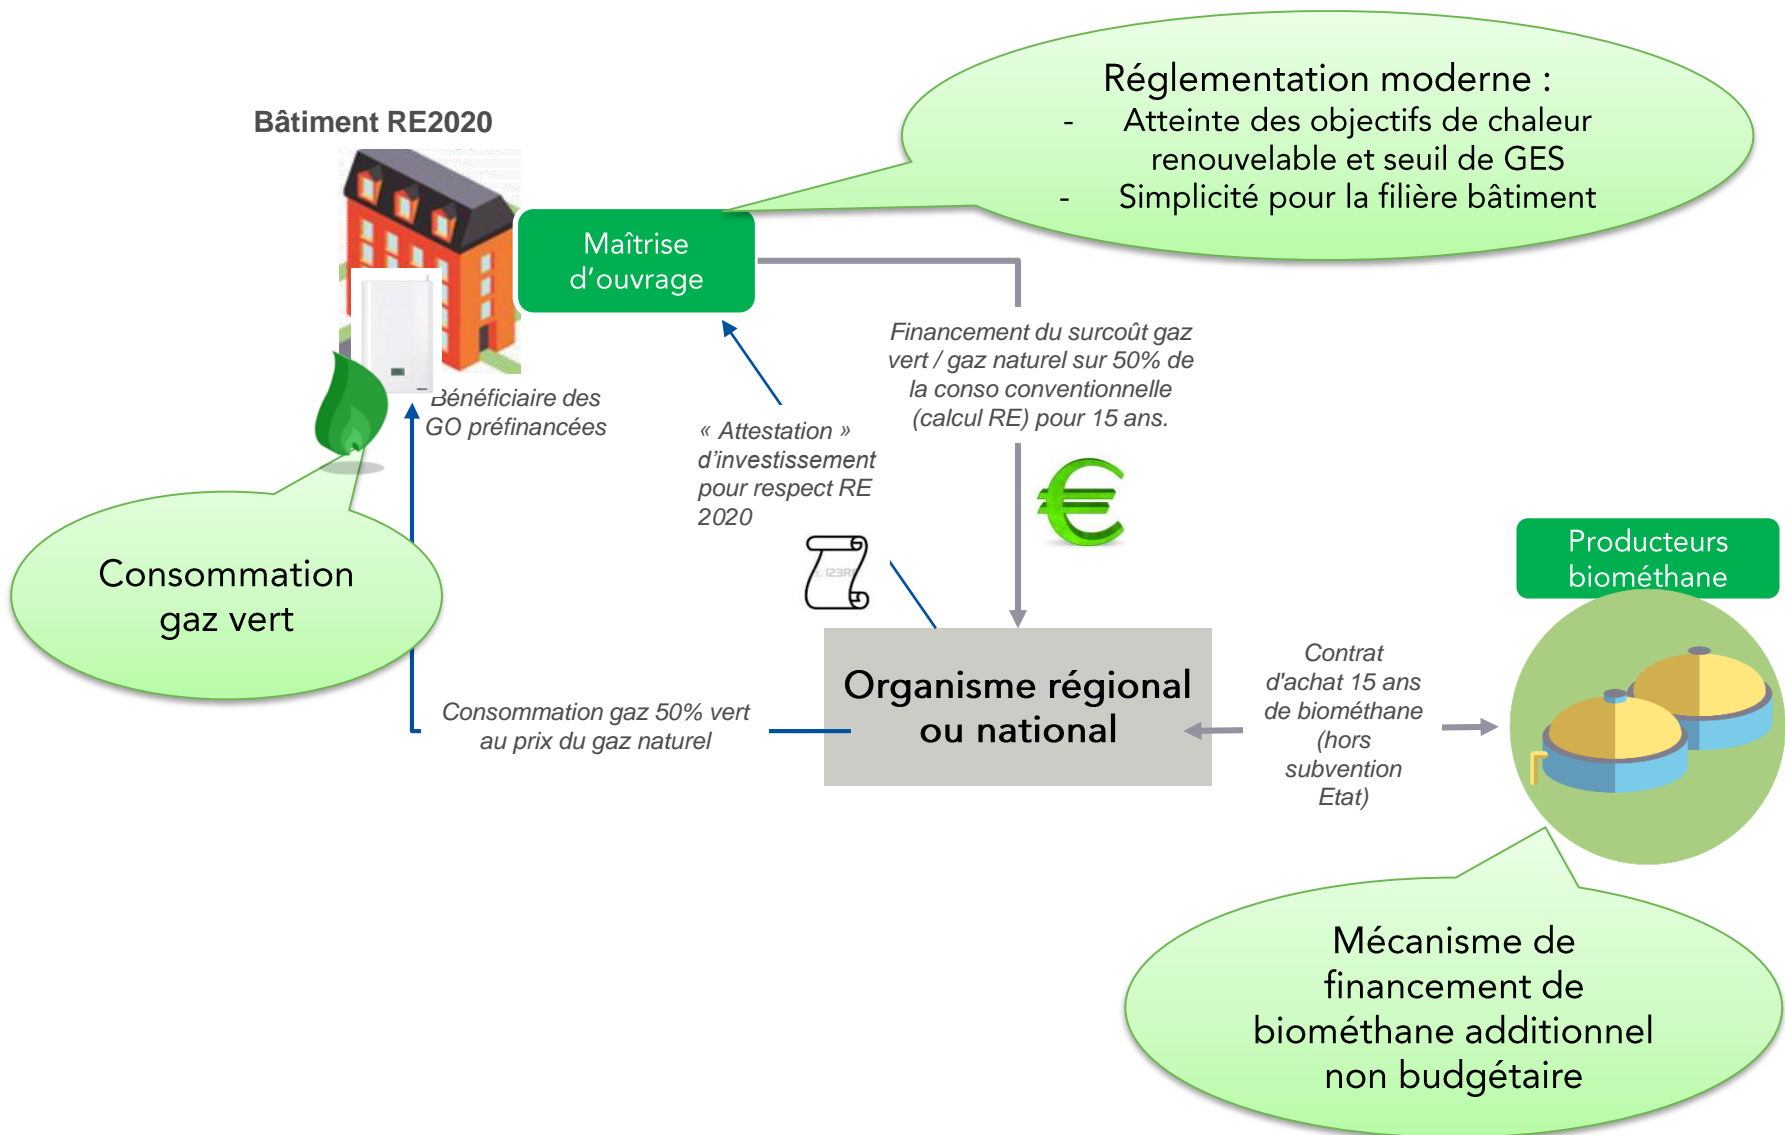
Réglementation moderne :
- Atteinte des objectifs de chaleur renouvelable et seuil de GES
- Simplicité pour la filière bâtiment

Bâtiment RE2020

Maîtrise d'ouvrage

Bénéficiaire des GO préfinancées

Consommation gaz vert

« Attestation » d'investissement pour respect RE 2020

Financement du surcoût gaz vert / gaz naturel sur 50% de la conso conventionnelle (calcul RE) pour 15 ans.

Producteurs biométhane

Organisme régional ou national

Consommation gaz 50% vert au prix du gaz naturel

Contrat d'achat 15 ans de biométhane (hors subvention Etat)

Mécanisme de financement de biométhane additionnel non budgétaire